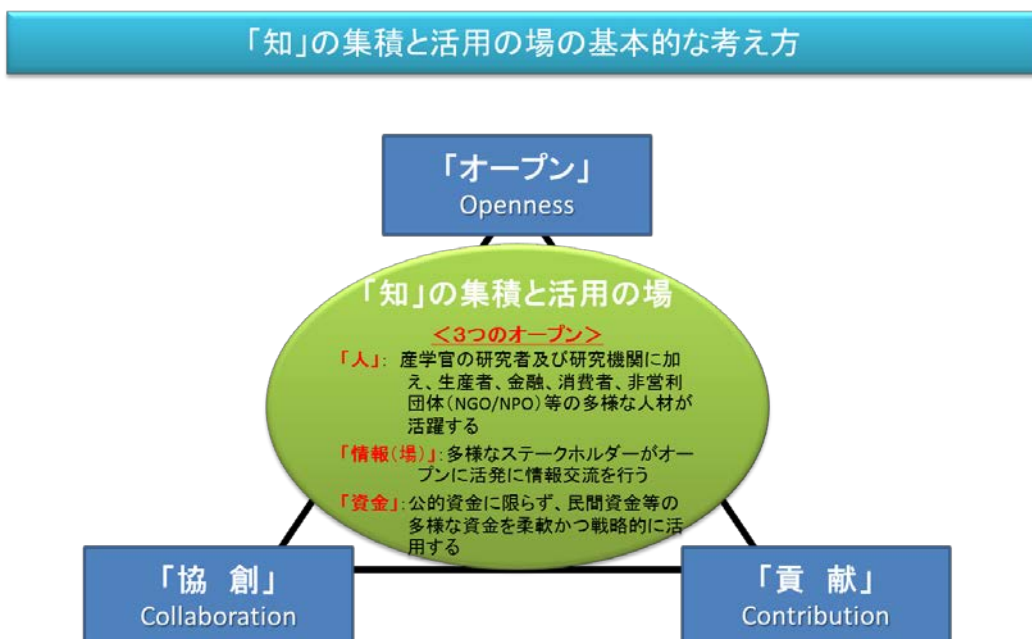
「知」の集積と活用の場の基本的な考え方

「オープン」
Openness

「知」の集積と活用の場

＜3つのオープン＞

「人」: 産学官の研究者及び研究機関に加え、生産者、金融、消費者、非営利団体（NGO/NPO）等の多様な人材が活躍する

「情報（場）」: 多様なステークホルダーがオープンに活発に情報交流を行う

「資金」: 公的資金に限らず、民間資金等の多様な資金を柔軟かつ戦略的に活用する

「協 創」
Collaboration

「貢 献」
Contribution